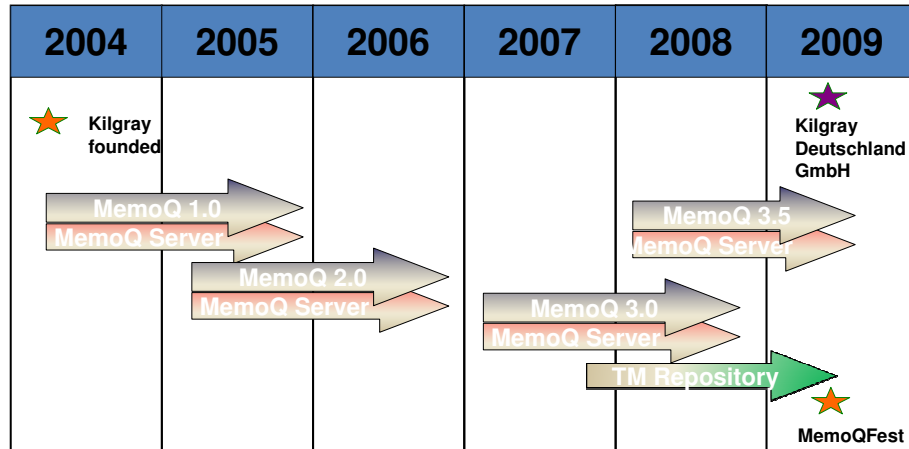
| 2004 | 2005 | 2006 | 2007 | 2008 | 2009 |
|---|---|---|---|---|---|

Kilgray founded

Kilgray Deutschland GmbH

MemoQ 1.0
MemoQ Server

MemoQ 2.0
MemoQ Server

MemoQ 3.0
MemoQ Server

MemoQ 3.5
MemoQ Server

TM Repository

MemoQFest